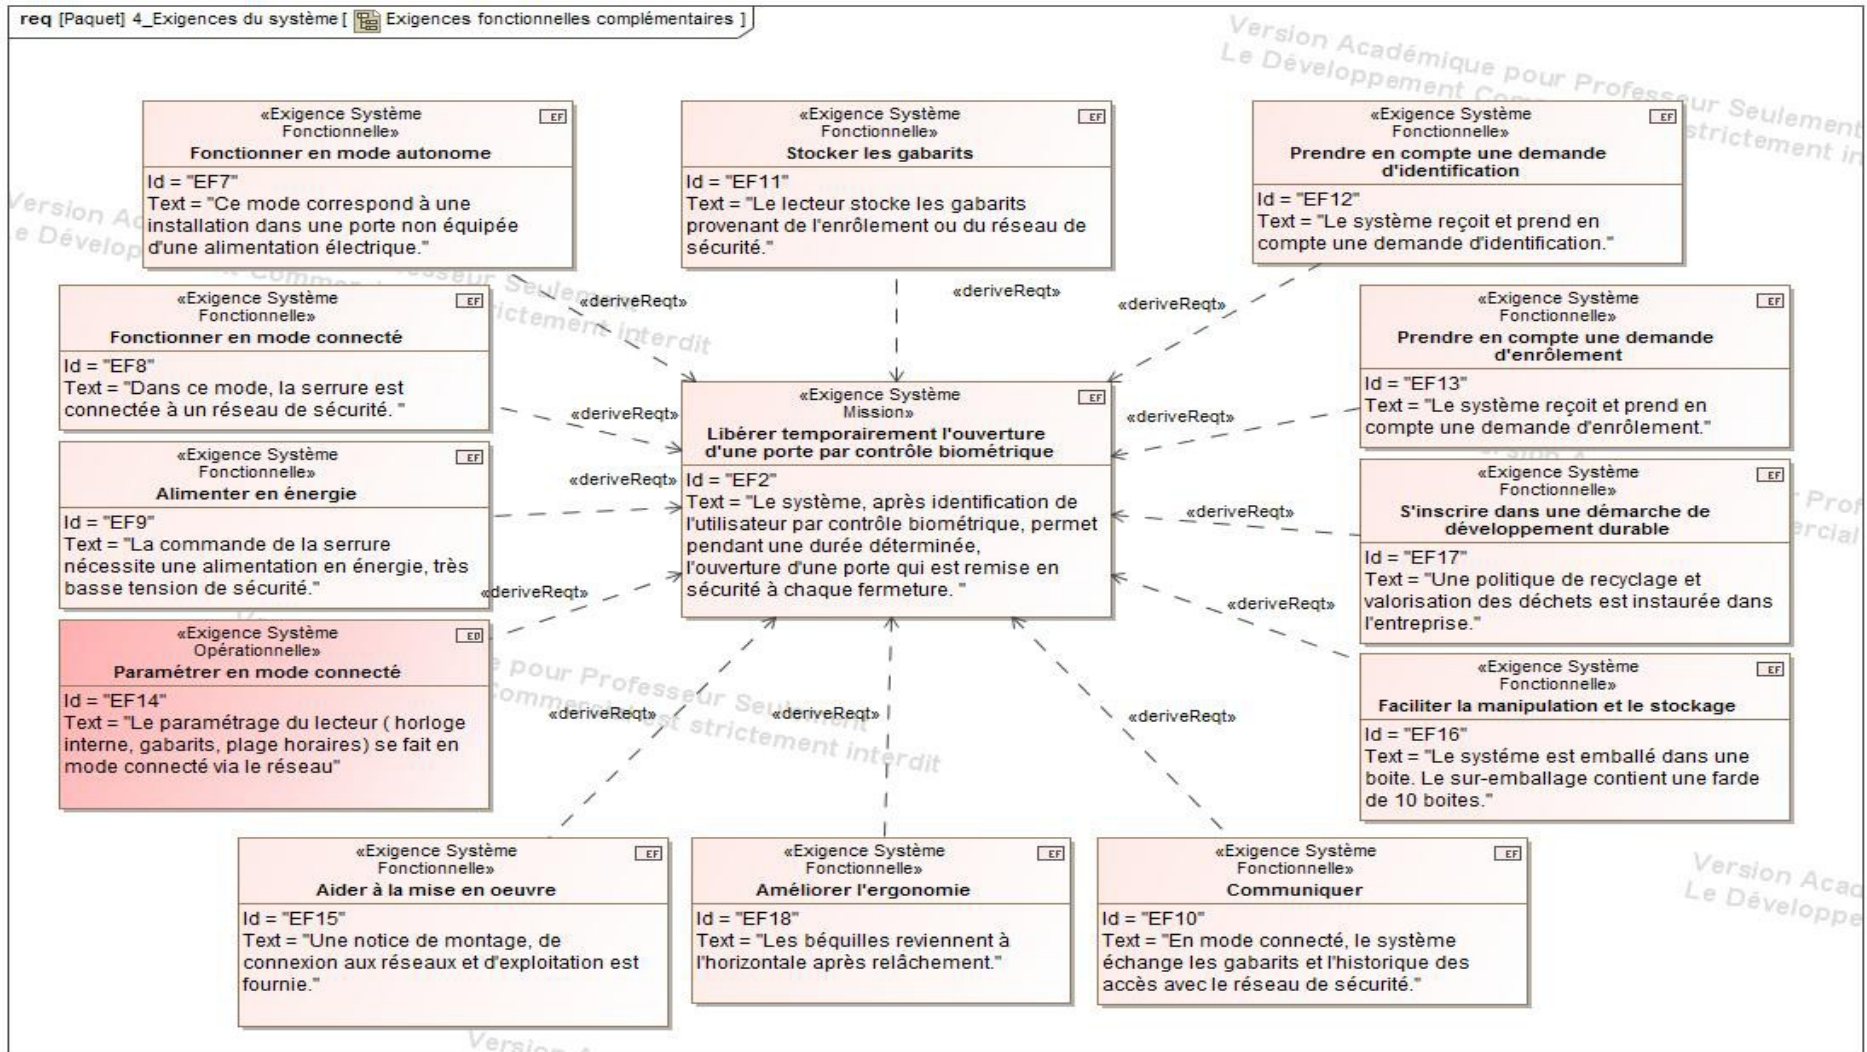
req [Paquet] 4_Exigences du système [ Exigences fonctionnelles complémentaires ]

Version Académique pour Professeur Seulement
Le Développement Commercial est strictement interdit

«Exigence Système Fonctionnelle»
Fonctionner en mode autonome
EF
Id = "EF7"
Text = "Ce mode correspond à une installation dans une porte non équipée d'une alimentation électrique."

«Exigence Système Fonctionnelle»
Stocker les gabarits
EF
Id = "EF11"
Text = "Le lecteur stocke les gabarits provenant de l'enrôlement ou du réseau de sécurité."

«Exigence Système Fonctionnelle»
Prendre en compte une demande d'identification
EF
Id = "EF12"
Text = "Le système reçoit et prend en compte une demande d'identification."

«Exigence Système Fonctionnelle»
Fonctionner en mode connecté
EF
Id = "EF8"
Text = "Dans ce mode, la serrure est connectée à un réseau de sécurité. "

«Exigence Système Fonctionnelle»
Prendre en compte une demande d'enrôlement
EF
Id = "EF13"
Text = "Le système reçoit et prend en compte une demande d'enrôlement."

«Exigence Système Fonctionnelle»
Alimenter en énergie
EF
Id = "EF9"
Text = "La commande de la serrure nécessite une alimentation en énergie, très basse tension de sécurité."

«Exigence Système Mission»
Libérer temporairement l'ouverture d'une porte par contrôle biométrique
EF
Id = "EF2"
Text = "Le système, après identification de l'utilisateur par contrôle biométrique, permet pendant une durée déterminée, l'ouverture d'une porte qui est remise en sécurité à chaque fermeture. "

«Exigence Système Fonctionnelle»
S'inscrire dans une démarche de développement durable
EF
Id = "EF17"
Text = "Une politique de recyclage et valorisation des déchets est instaurée dans l'entreprise."

«Exigence Système Opérationnelle»
Paramétrer en mode connecté
EO
Id = "EF14"
Text = "Le paramétrage du lecteur ( horloge interne, gabarits, plage horaires) se fait en mode connecté via le réseau"

«Exigence Système Fonctionnelle»
Faciliter la manipulation et le stockage
EF
Id = "EF16"
Text = "Le systéme est emballé dans une boite. Le sur-emballage contient une farde de 10 boites."

«deriveReqt» «deriveReqt» «deriveReqt» «deriveReqt» «deriveReqt» «deriveReqt» «deriveReqt» «deriveReqt» «deriveReqt» «deriveReqt» «deriveReqt» «deriveReqt» «deriveReqt»

«Exigence Système Fonctionnelle»
Aider à la mise en oeuvre
EF
Id = "EF15"
Text = "Une notice de montage, de connexion aux réseaux et d'exploitation est fournie."

«Exigence Système Fonctionnelle»
Améliorer l'ergonomie
EF
Id = "EF18"
Text = "Les béquilles reviennent à l'horizontale après relâchement."

«Exigence Système Fonctionnelle»
Communiquer
EF
Id = "EF10"
Text = "En mode connecté, le système échange les gabarits et l'historique des accès avec le réseau de sécurité."

Version Acad
Le Développe
Version